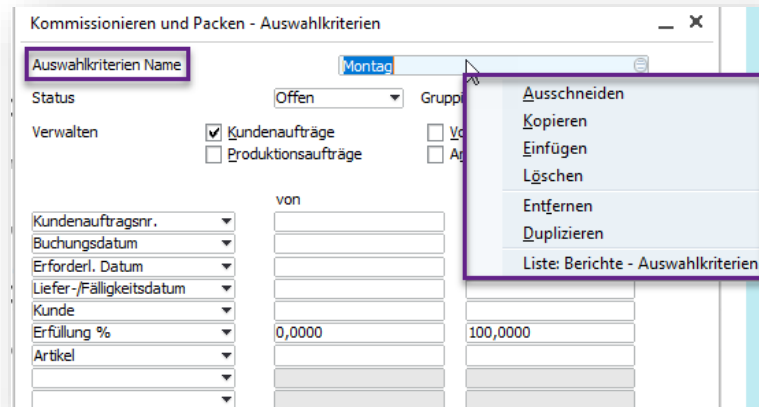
Kommissionieren und Packen - Auswahlkriterien

Auswahlkriterien Name Montag

Status Offen Grupp

Verwalten Kundenaufträge Vo
Produktionsaufträge A

von

Kundenauftragsnr.
Buchungsdatum
Erforderl. Datum
Liefer-/Fälligkeitsdatum
Kunde
Erfüllung % 0,0000 100,0000
Artikel

Ausschneiden
Kopieren
Einfügen
Löschen
Entfernen
Duplizieren
Liste: Berichte - Auswahlkriterien